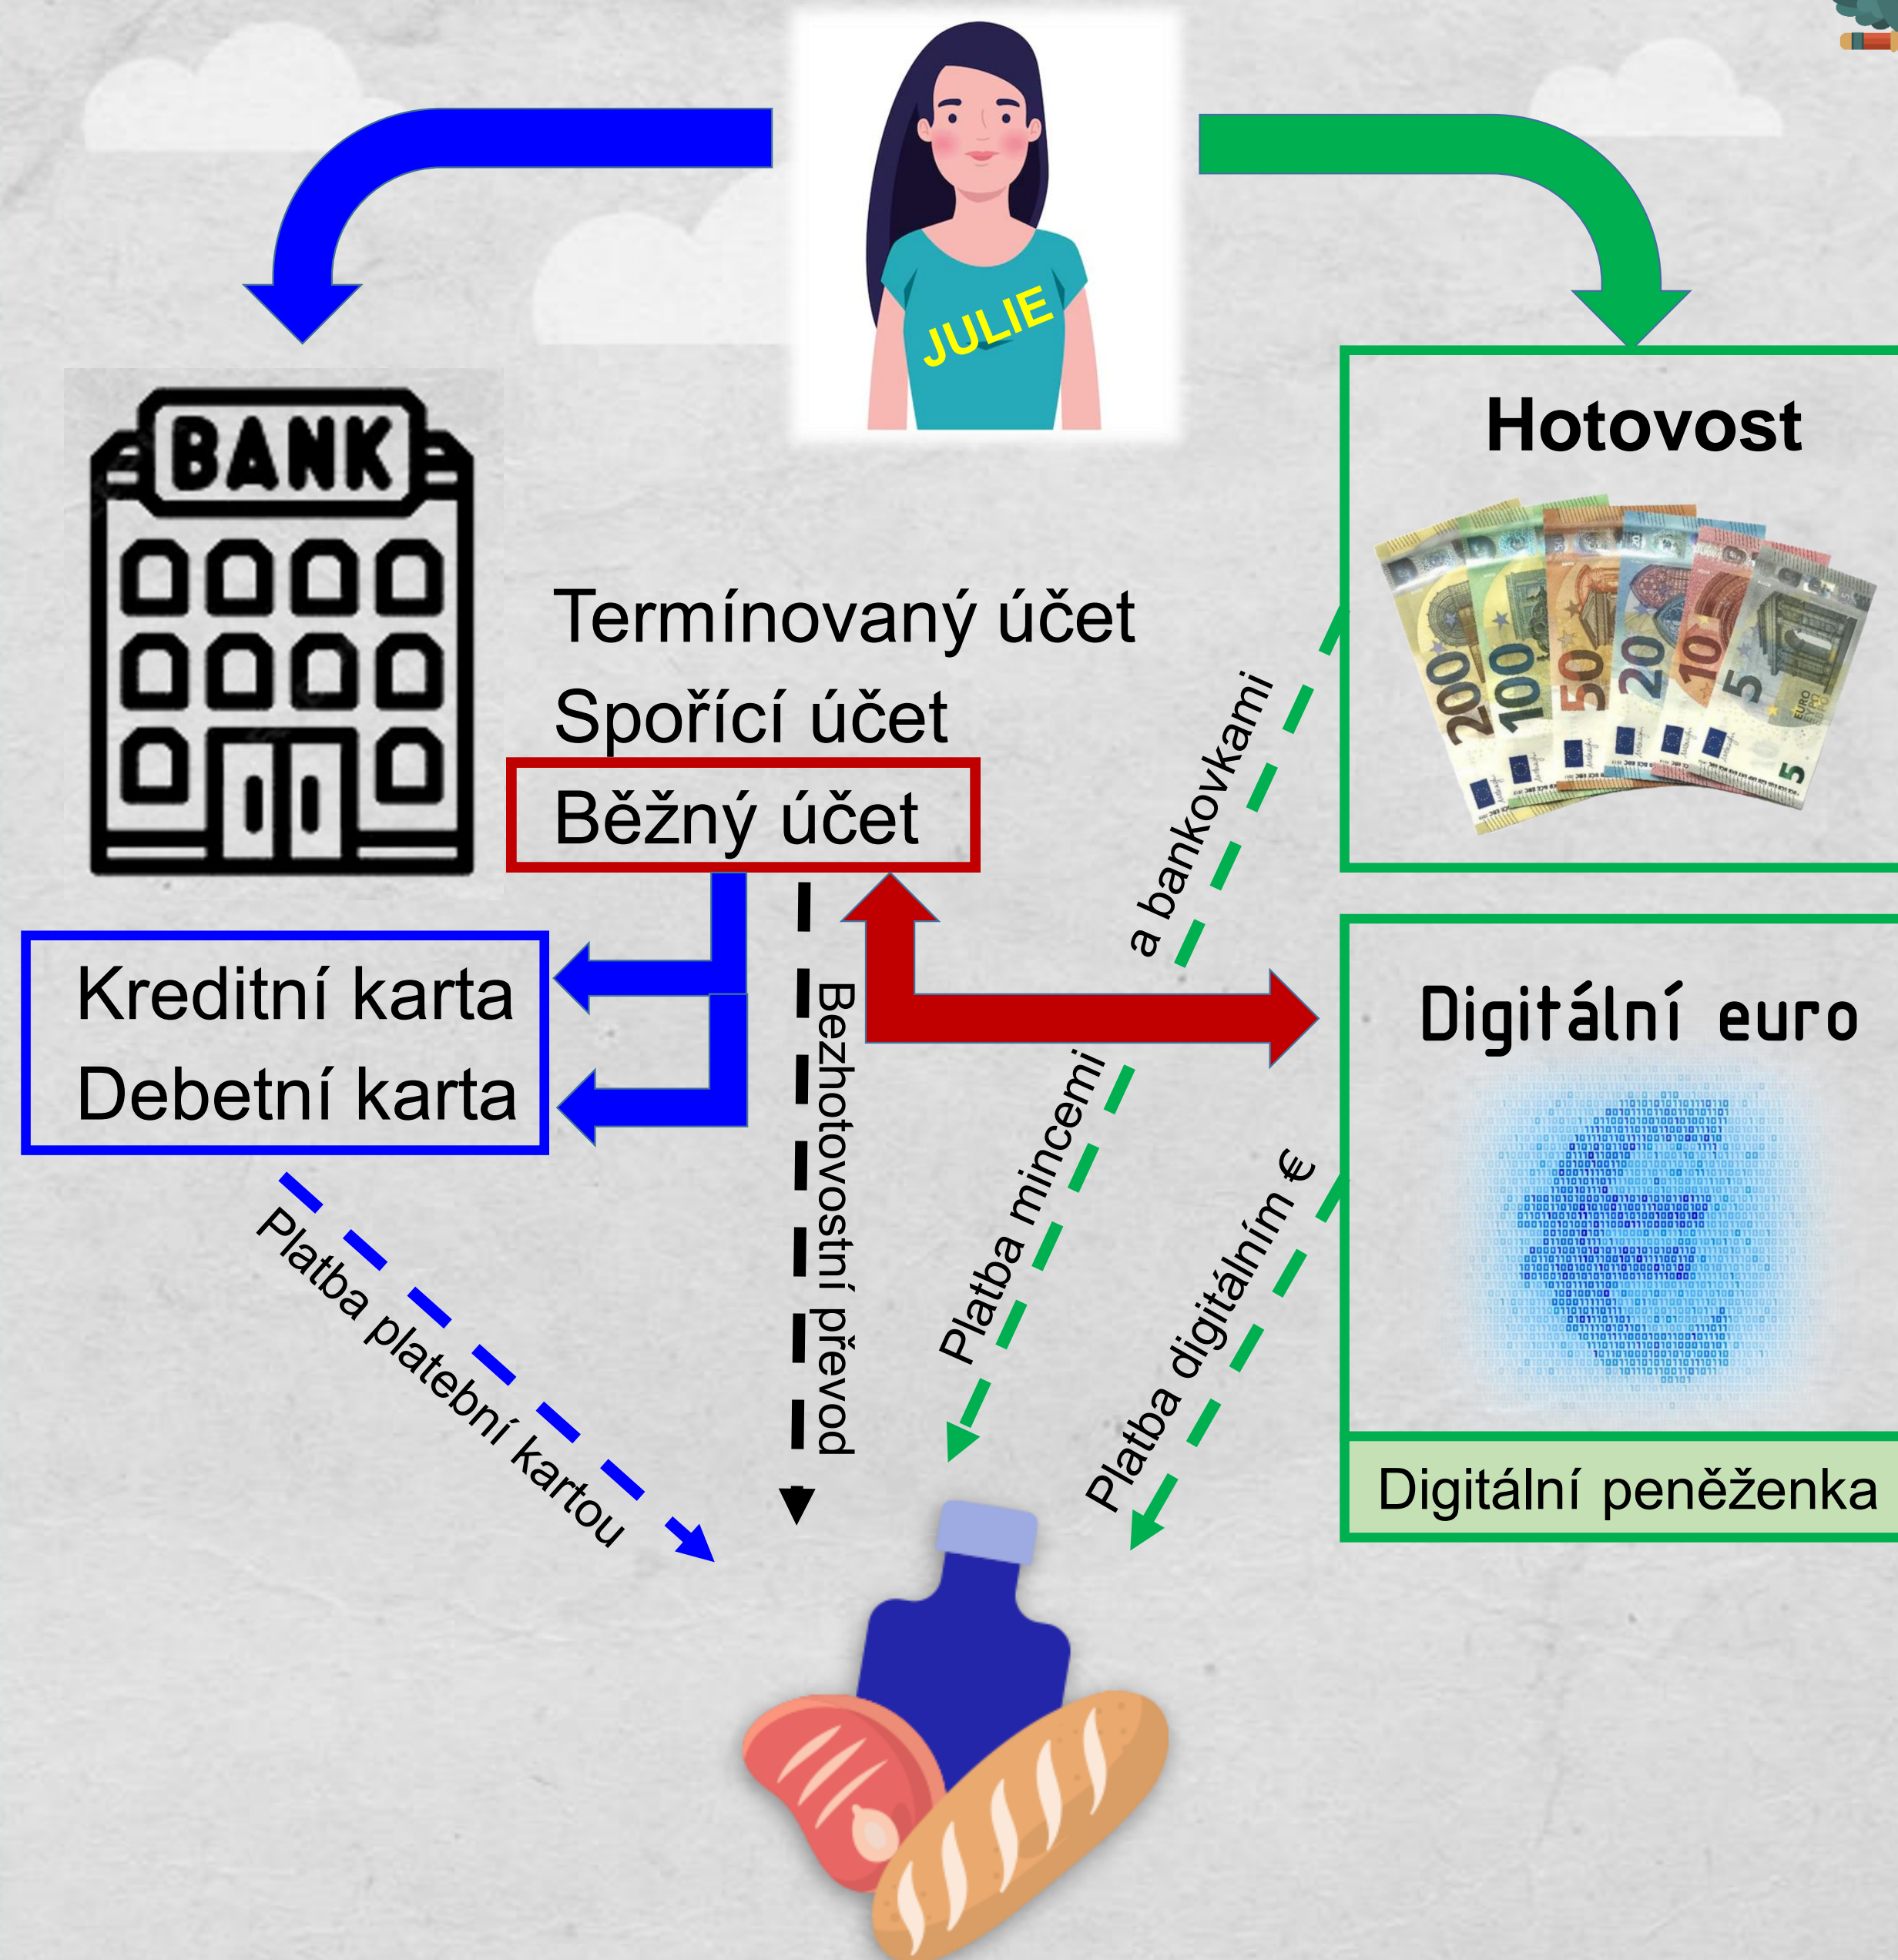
JULIE

BANK

Hotovost

Termínovaný účet
Spořící účet
Běžný účet

Kreditní karta
Debetní karta

Digitální euro

Digitální peněženka

Platba mincemi a bankovkami

Bezhotovostní převod

Platba platební kartou

Platba digitálním €